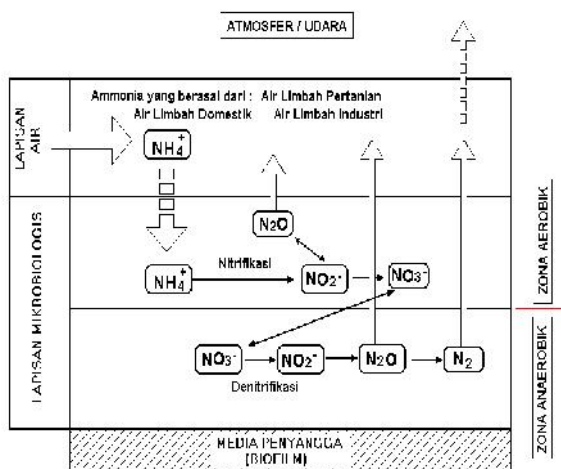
ATMOSFER / UDARA

LAPISAN AIR

Ammonia yang berasal dari : Air Limbah Pertanian
Air Limbah Domestik Air Limbah Industri

$NH_4^+$

LAPISAN MIKROBIOLOGIS

$N_2O$

Nitrifikasi

$NH_4^+$

$NO_2^-$

$NO_3^-$

ZONA AEROBIK

$NO_3^-$

$NO_2^-$

$N_2O$

$N_2$

Denitrifikasi

ZONA ANAEROBIK

MEDIA PENYANGGA
(BIOFILM)